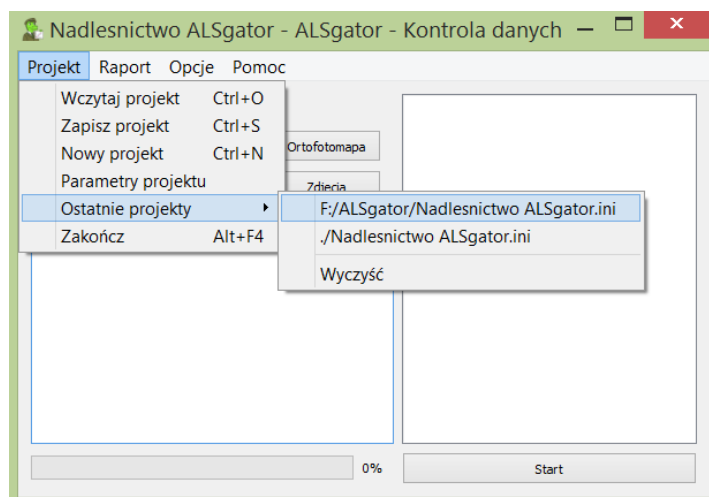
Nadlesnictwo ALSgator - ALSgator - Kontrola danych

Projekt Raport Opcje Pomoc

Wczytaj projekt Ctrl+O
Zapisz projekt Ctrl+S
Nowy projekt Ctrl+N
Parametry projektu
Ostatnie projekty
Zakończ Alt+F4

Ortofotomapa
Zdjecia

F:/ALSgator/Nadlesnictwo ALSgator.ini
./Nadlesnictwo ALSgator.ini
Wyczyść

0%

Start